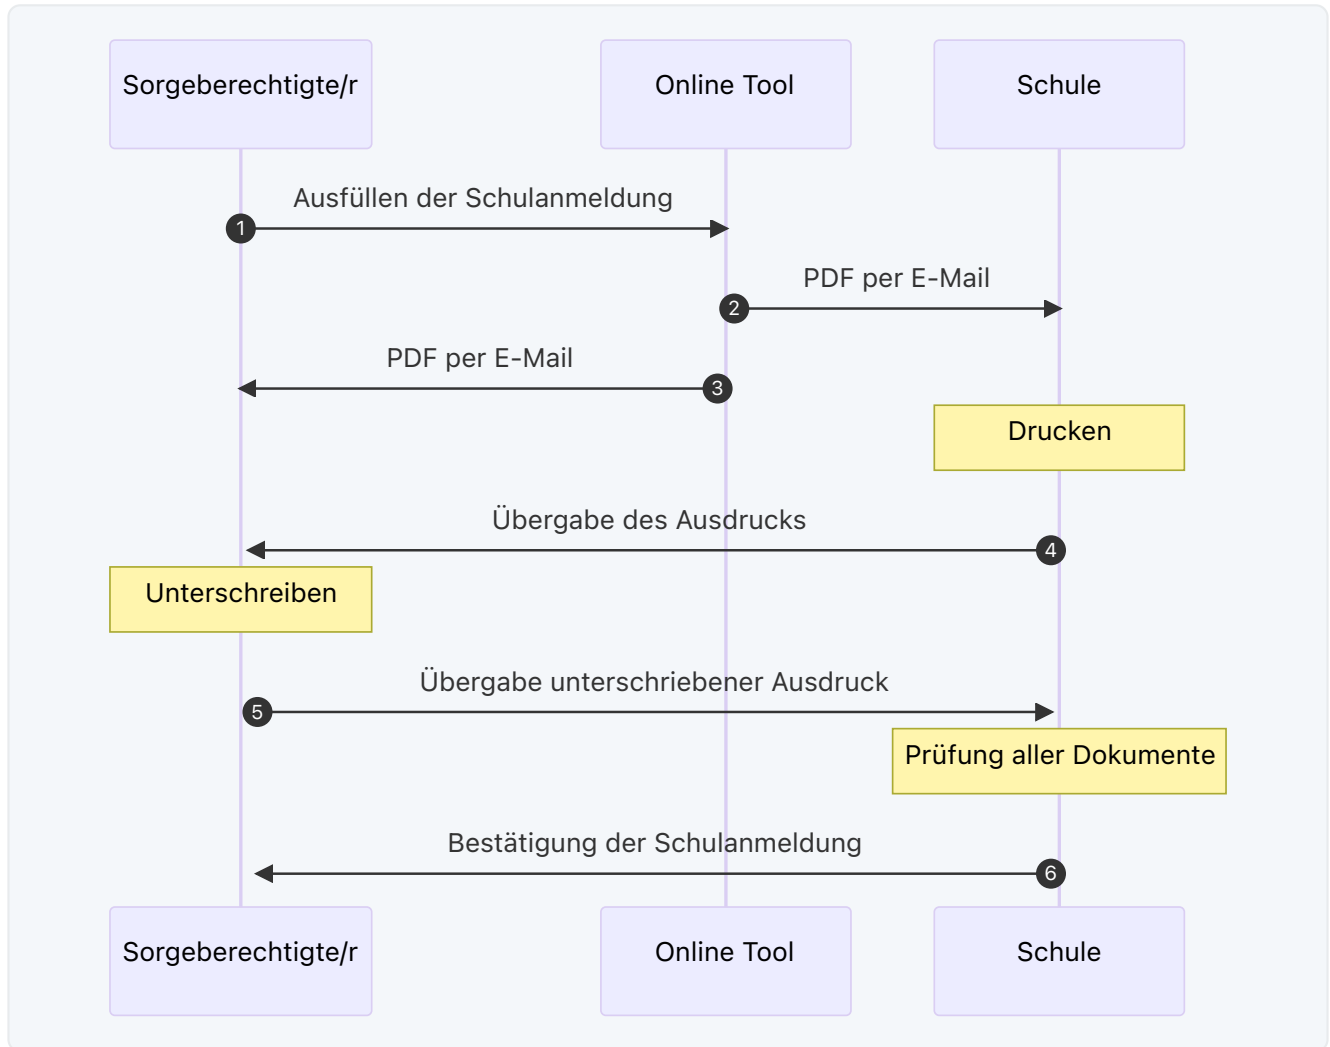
Sorgeberechtigte/r

Online Tool

Schule

1 Ausfüllen der Schulanmeldung

2 PDF per E-Mail

3 PDF per E-Mail

Drucken

4 Übergabe des Ausdrucks

Unterschreiben

5 Übergabe unterschriebener Ausdruck

Prüfung aller Dokumente

6 Bestätigung der Schulanmeldung

Sorgeberechtigte/r

Online Tool

Schule